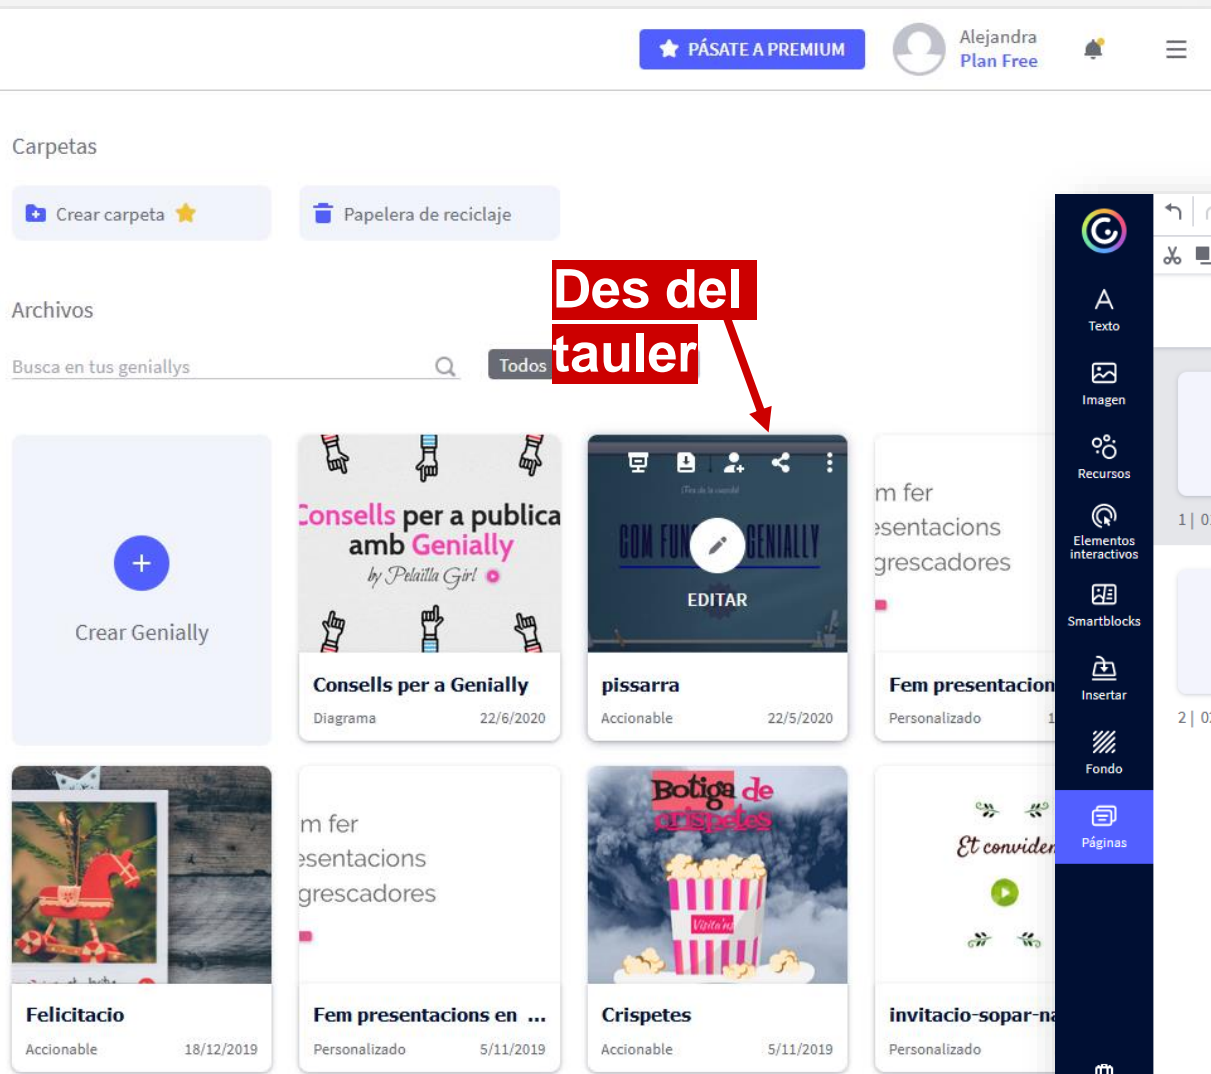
PÁSATE A PREMIUM
Alejandra
Plan Free

Carpetas

Crear carpeta
Papelera de reciclaje

Des del tauler

Archivos

Busca en tus geniallys
Todos

Crear Genially

Consells per a publica amb Genially
by Pelailla Girl

Consells per a Genially
Diagrama 22/6/2020

COM FUN GENIALLY
EDITAR

pissarra
Accionable 22/5/2020

m fer
esentacions
grescadores

Fem presentacion
Personalizado 1

Felicitacio
Accionable 18/12/2019

m fer
esentacions
grescadores

Fem presentacions en ...
Personalizado 5/11/2019

Botiga de crispetes

Crispetes
Accionable 5/11/2019

Et conviden

invitacio-sopar-na
Personalizado

Texto
Imagen
Recursos
Elementos interactivos
Smartblocks
Insertar
Fondo
Páginas

1 | 0
2 | 0